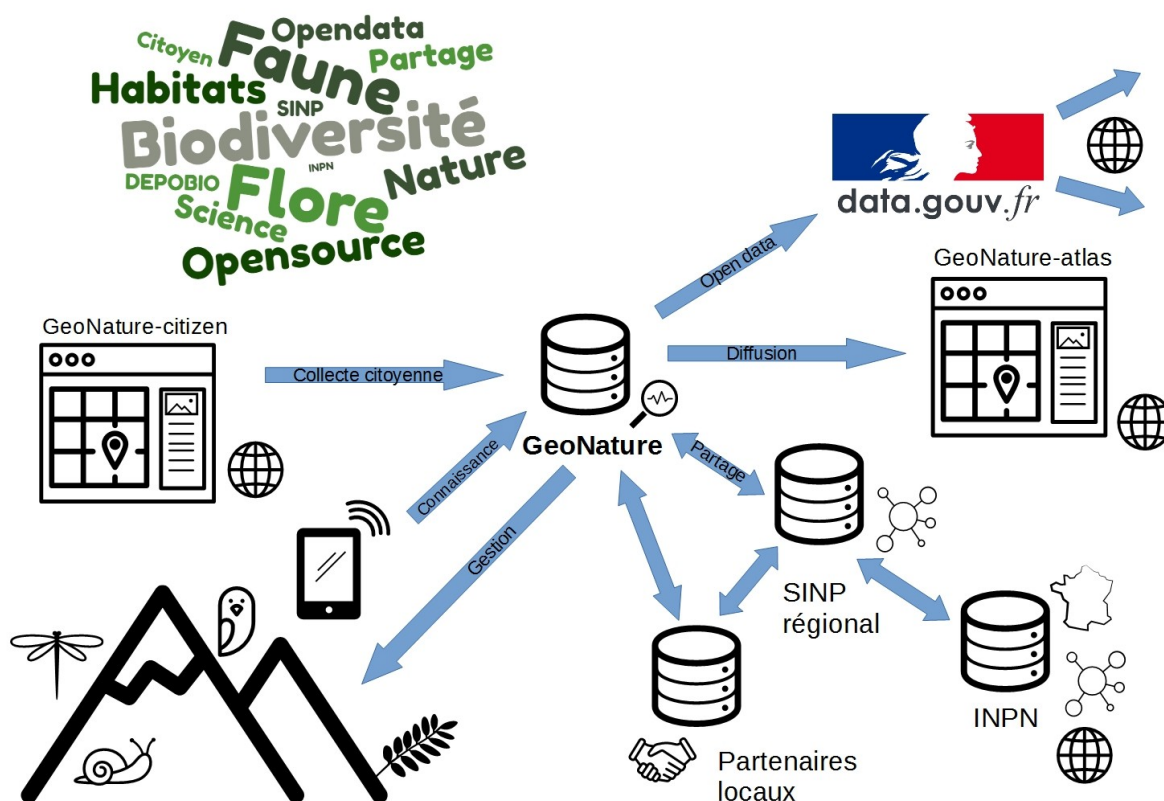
Opendata
Citoyen
Faune
Partage
Habitats
SINP
Biodiversité
INPN
DEPOBIO
Flore
Nature
Science
Opensource

data.gouv.fr

GeoNature-atlas

GeoNature-citizen

Open data

Diffusion

Collecte citoyenne

GeoNature

Connaissance

Partage

Gestion

SINP régional

INPN

Partenaires locaux